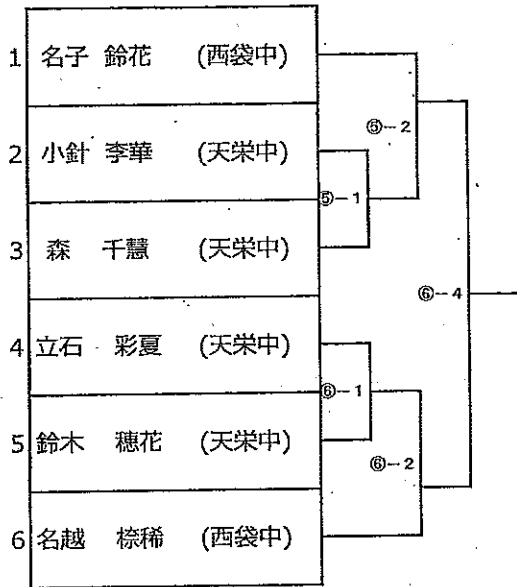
| | | |
|---|---|---|
| 1 | 名子　鈴花 | (西袋中) |
| 2 | 小針　李華 | (天栄中) |
| 3 | 森　千慧 | (天栄中) |
| 4 | 立石　彩夏 | (天栄中) |
| 5 | 鈴木　穂花 | (天栄中) |
| 6 | 名越　棕稀 | (西袋中) |

⑤−2
⑤−1
⑥−4
⑥−1
⑥−2